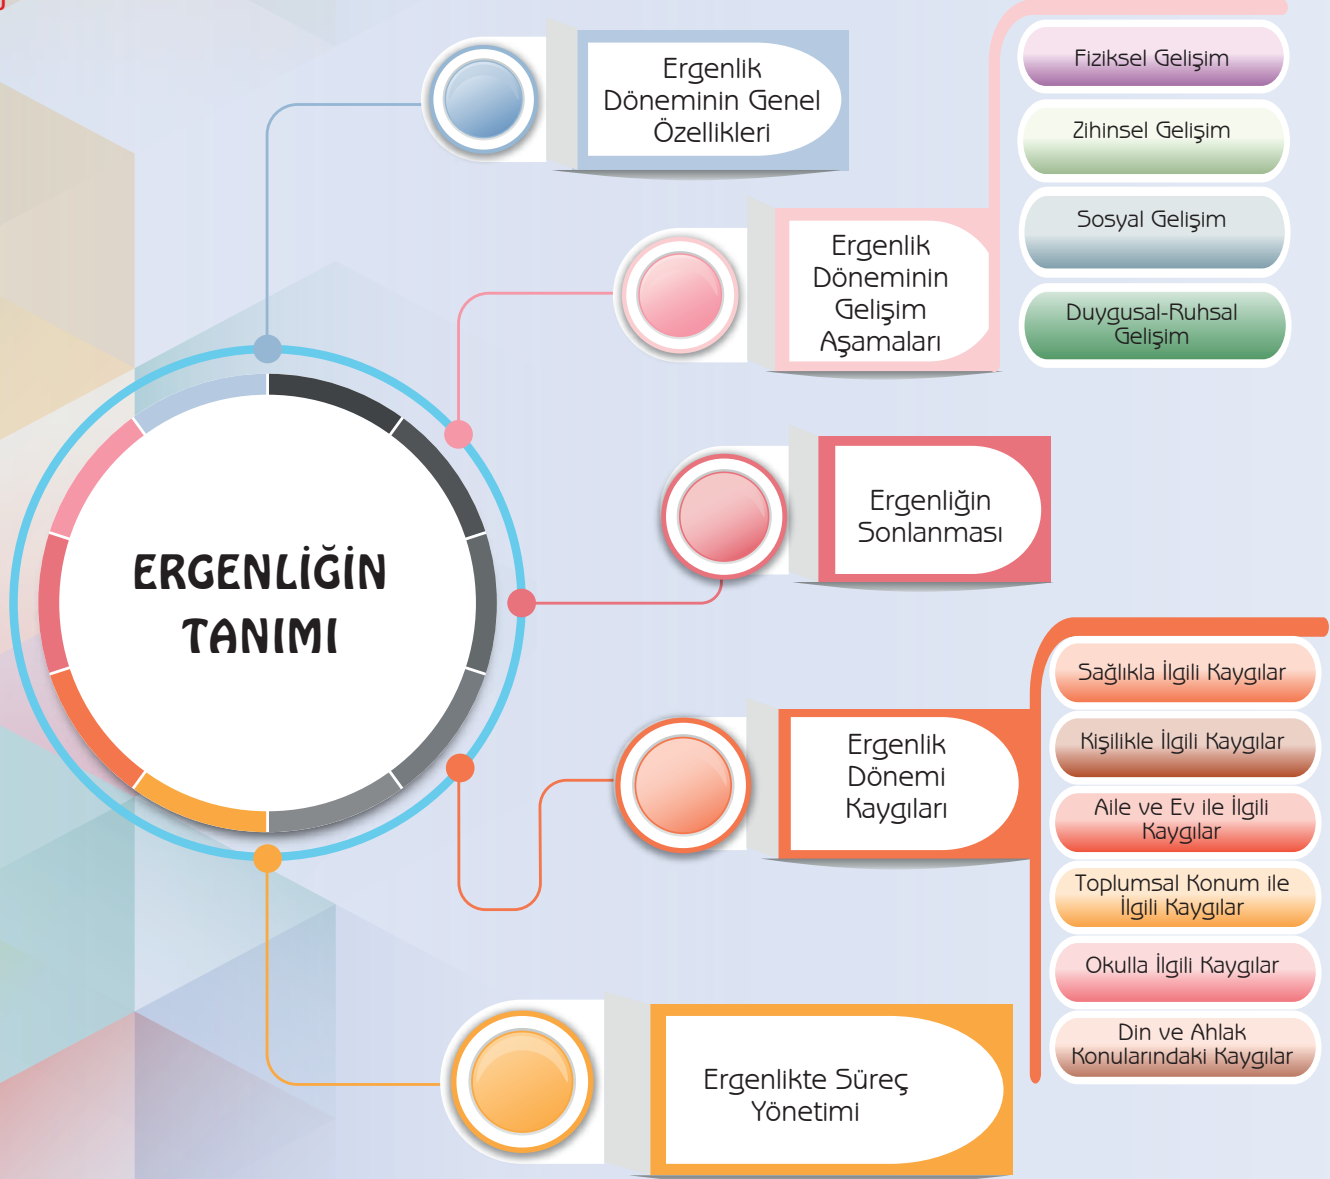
ERGENLİĞİN TANIMI

Ergenlik Döneminin Genel Özellikleri

Ergenlik Döneminin Gelişim Aşamaları

Fiziksel Gelişim

Zihinsel Gelişim

Sosyal Gelişim

Duygusal-Ruhsal Gelişim

Ergenliğin Sonlanması

Ergenlik Dönemi Kaygıları

Sağlıkla İlgili Kaygılar

Kişilikle İlgili Kaygılar

Aile ve Ev ile İlgili Kaygılar

Toplumsal Konum ile İlgili Kaygılar

Okulla İlgili Kaygılar

Din ve Ahlak Konularındaki Kaygılar

Ergenlikte Süreç Yönetimi